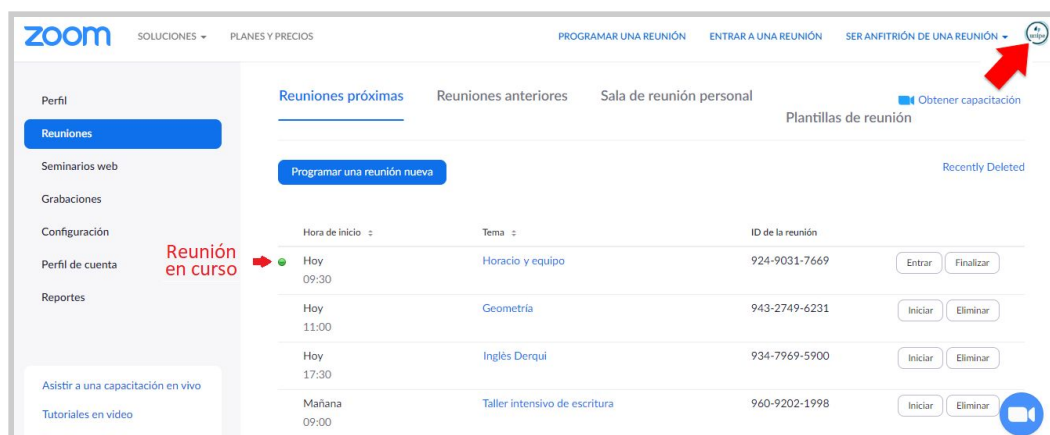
zoom SOLUCIONES ▾ PLANES Y PRECIOS PROGRAMAR UNA REUNIÓN ENTRAR A UNA REUNIÓN SER ANFITRIÓN DE UNA REUNIÓN ▾

Perfil
Reuniones
Seminarios web
Grabaciones
Configuración
Perfil de cuenta
Reportes

Asistir a una capacitación en vivo
Tutoriales en video

Reuniones próximas Reuniones anteriores Sala de reunión personal Plantillas de reunión

Obtener capacitación

Programar una reunión nueva

Recently Deleted

Reunión en curso

| Hora de inicio ⇕ | Tema ⇕ | ID de la reunión | |
|---|---|---|---|
| Hoy 09:30 | Horacio y equipo | 924-9031-7669 | Entrar Finalizar |
| Hoy 11:00 | Geometría | 943-2749-6231 | Iniciar Eliminar |
| Hoy 17:30 | Inglés Derqui | 934-7969-5900 | Iniciar Eliminar |
| Mañana 09:00 | Taller intensivo de escritura | 960-9202-1998 | Iniciar Eliminar |